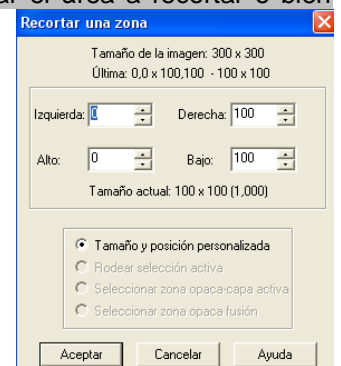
al el área a recortar o bien

Recortar una zona

Tamaño de la imagen: 300 x 300
Última: 0,0 x 100,100 - 100 x 100

Izquierda: 0
Derecha: 100
Alto: 0
Bajo: 100

Tamaño actual: 100 x 100 (1,000)

Tamaño y posición personalizada
Rodear selección activa
Seleccionar zona opaca-capa activa
Seleccionar zona opaca fusión

Aceptar
Cancelar
Ayuda